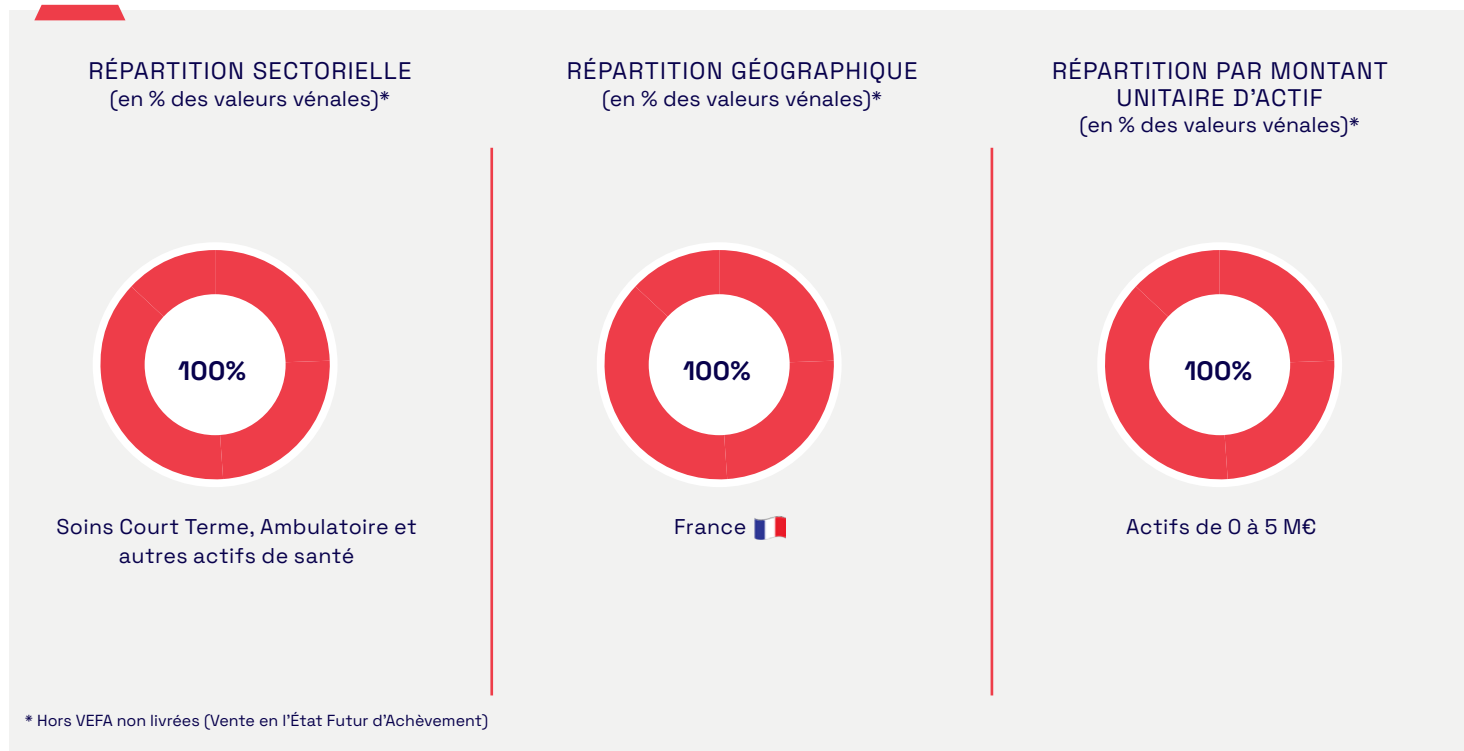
RÉPARTITION SECTORIELLE
(en % des valeurs vénales)*

100%

Soins Court Terme, Ambulatoire et autres actifs de santé

RÉPARTITION GÉOGRAPHIQUE
(en % des valeurs vénales)*

100%

France

RÉPARTITION PAR MONTANT UNITAIRE D'ACTIF
(en % des valeurs vénales)*

100%

Actifs de 0 à 5 M€

* Hors VEFA non livrées (Vente en l'État Futur d'Achèvement)